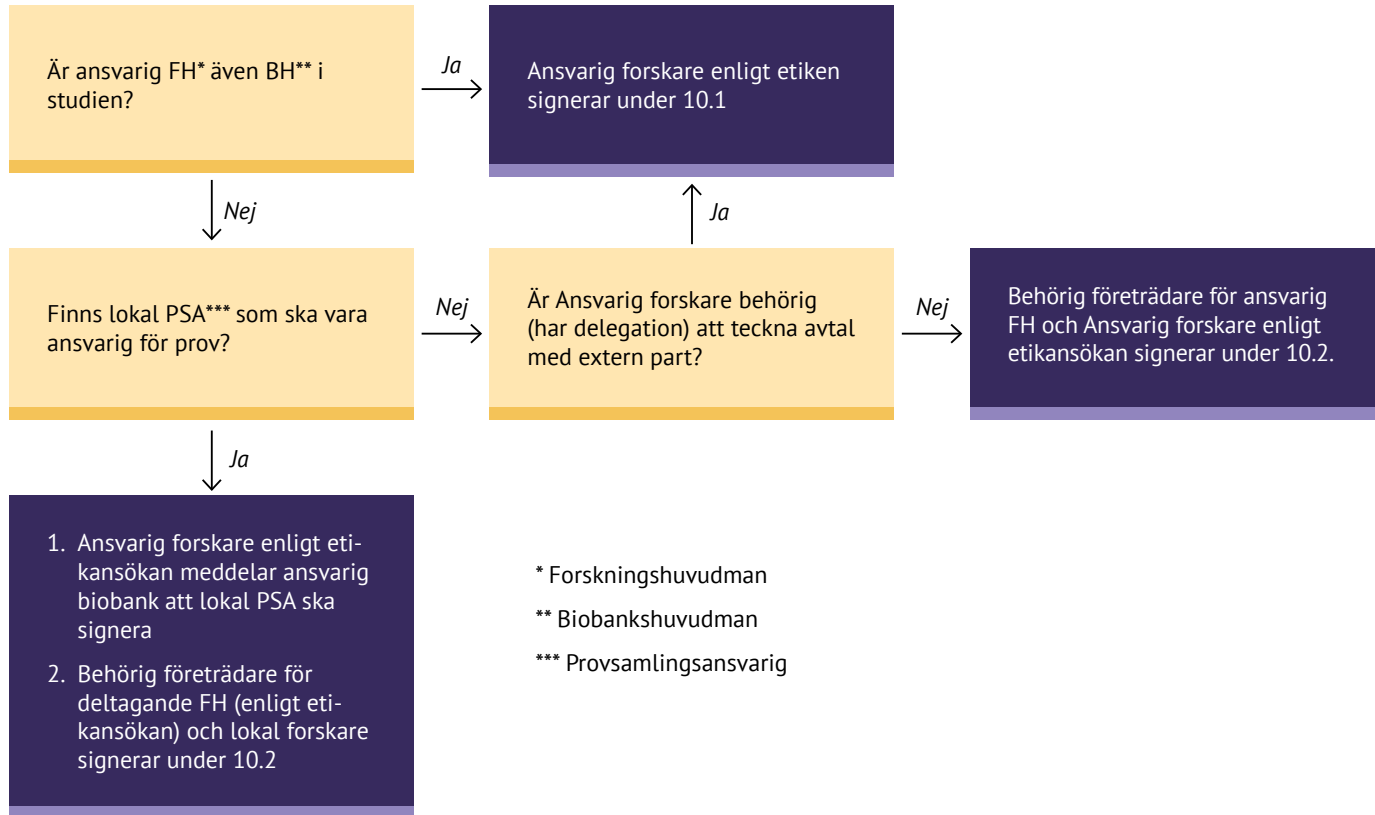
Är ansvarig FH* även BH** i studien?

Ja

Ansvarig forskare enligt etiken signerar under 10.1

Nej

Ja

Finns lokal PSA*** som ska vara ansvarig för prov?

Nej

Är Ansvarig forskare behörig (har delegation) att teckna avtal med extern part?

Nej

Behörig företrädare för ansvarig FH och Ansvarig forskare enligt etikansökan signerar under 10.2.

Ja

1. Ansvarig forskare enligt etikansökan meddelar ansvarig biobank att lokal PSA ska signera
2. Behörig företrädare för deltagande FH (enligt etikansökan) och lokal forskare signerar under 10.2

* Forskningshuvudman

** Biobankshuvudman

*** Provsamlingsansvarig